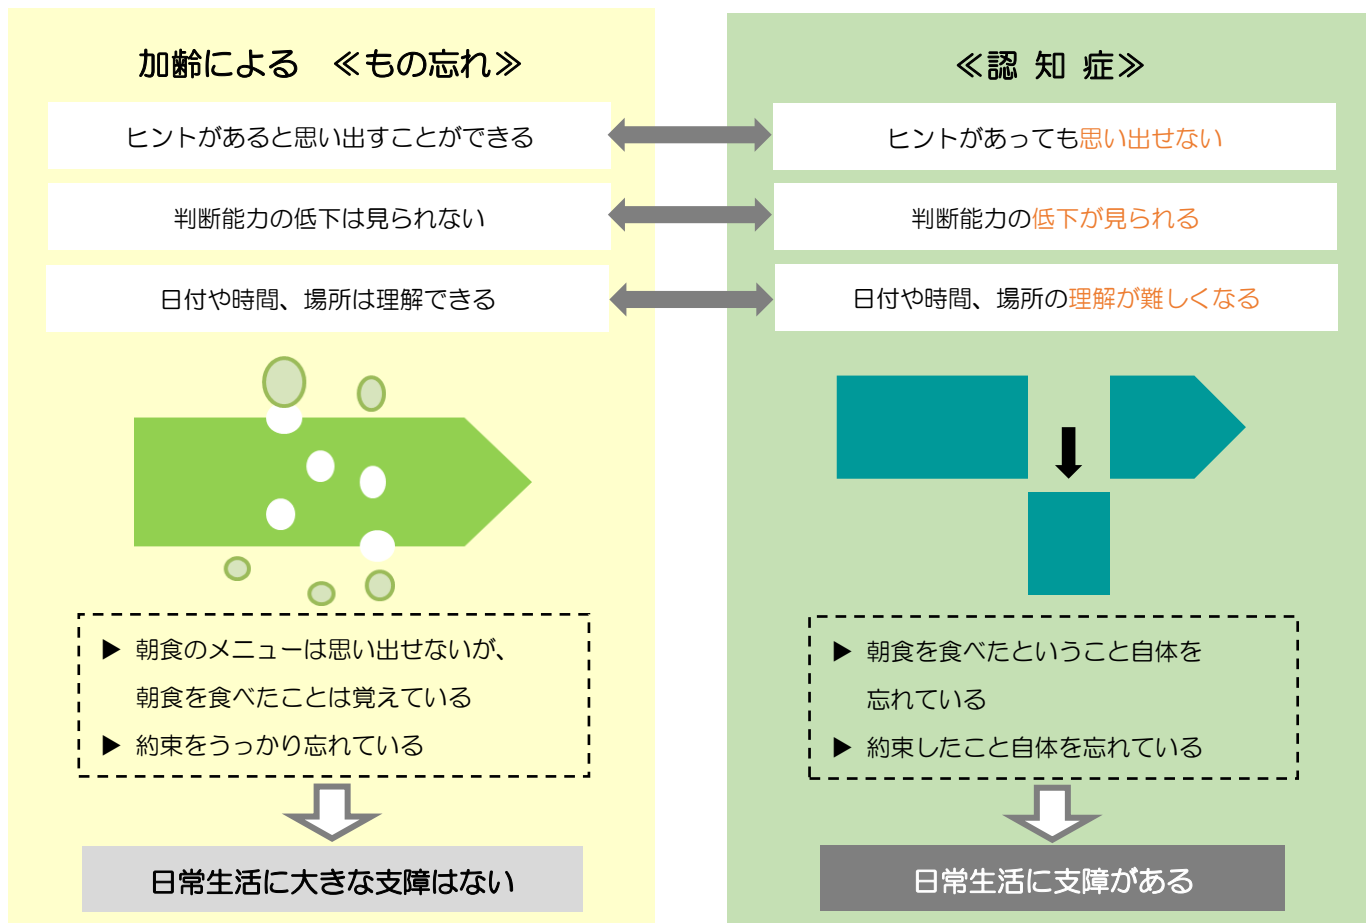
加齢による　≪もの忘れ≫

ヒントがあると思い出すことができる

判断能力の低下は見られない

日付や時間、場所は理解できる

▶ 朝食のメニューは思い出せないが、朝食を食べたことは覚えている

▶ 約束をうっかり忘れている

日常生活に大きな支障はない

≪認 知 症≫

ヒントがあっても思い出せない

判断能力の低下が見られる

日付や時間、場所の理解が難しくなる

▶ 朝食を食べたということ自体を忘れている

▶ 約束したこと自体を忘れている

日常生活に支障がある